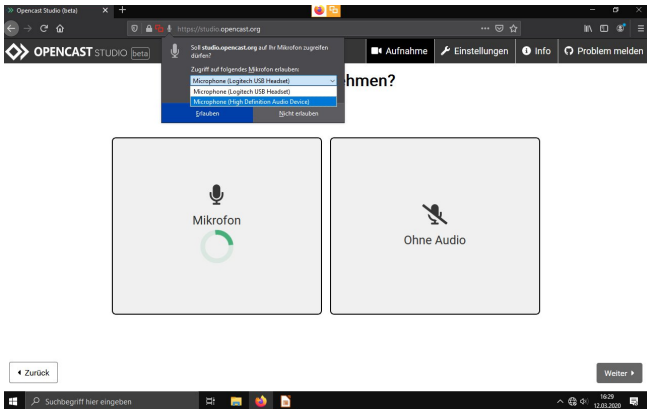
Opencast Studio (beta)
https://studio.opencast.org
OPENCAST STUDIO beta
Soll studio.opencast.org auf Ihr Mikrofon zugreifen dürfen?
Zugriff auf folgendes Mikrofon erlauben:
Microphone (Logitech USB Headset)
Microphone (Logitech USB Headset)
Microphone (High Definition Audio Device)
Erlauben
Nicht erlauben
Aufnahme
Einstellungen
Info
Problem melden
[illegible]hmen?
Mikrofon
Ohne Audio
Zurück
Weiter
Suchbegriff hier eingeben
16:29
12.03.2020